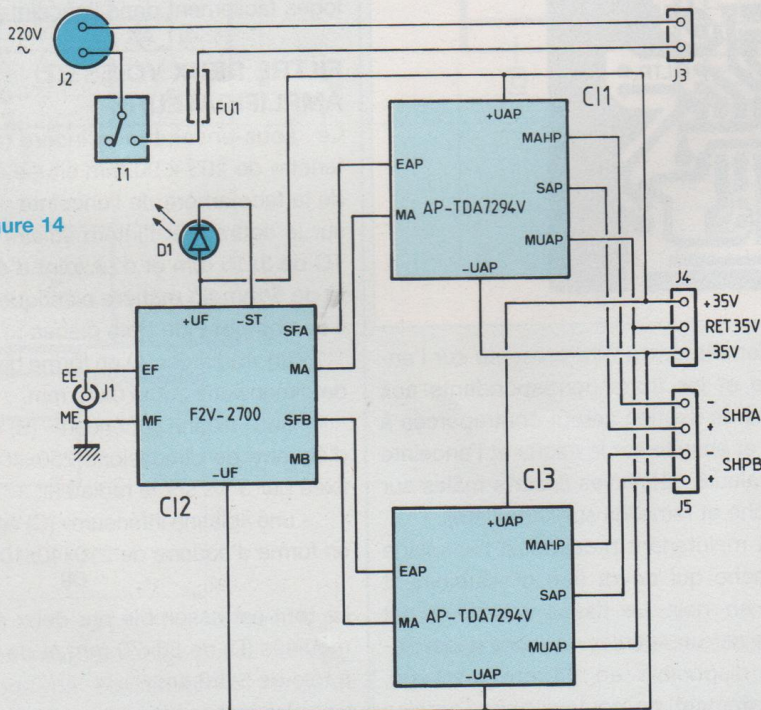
220V
~
J2
J3
FU1
I1
ure 14
D1
CI1
+UAP
MAHP
EAP
SAP
MA
AP-TDA7294V
MUAP
-UAP
J4
+35V
RET35V
-35V
+UF
-ST
SFA
MA
EE
J1
EF
ME
MF
F2V-2700
SFB
MB
-UF
CI2
-
SHPA
+
-
SHPB
+
J5
CI3
+UAP
MAHP
SAP
EAP
MA
AP-TDA7294V
MUAP
-UAP